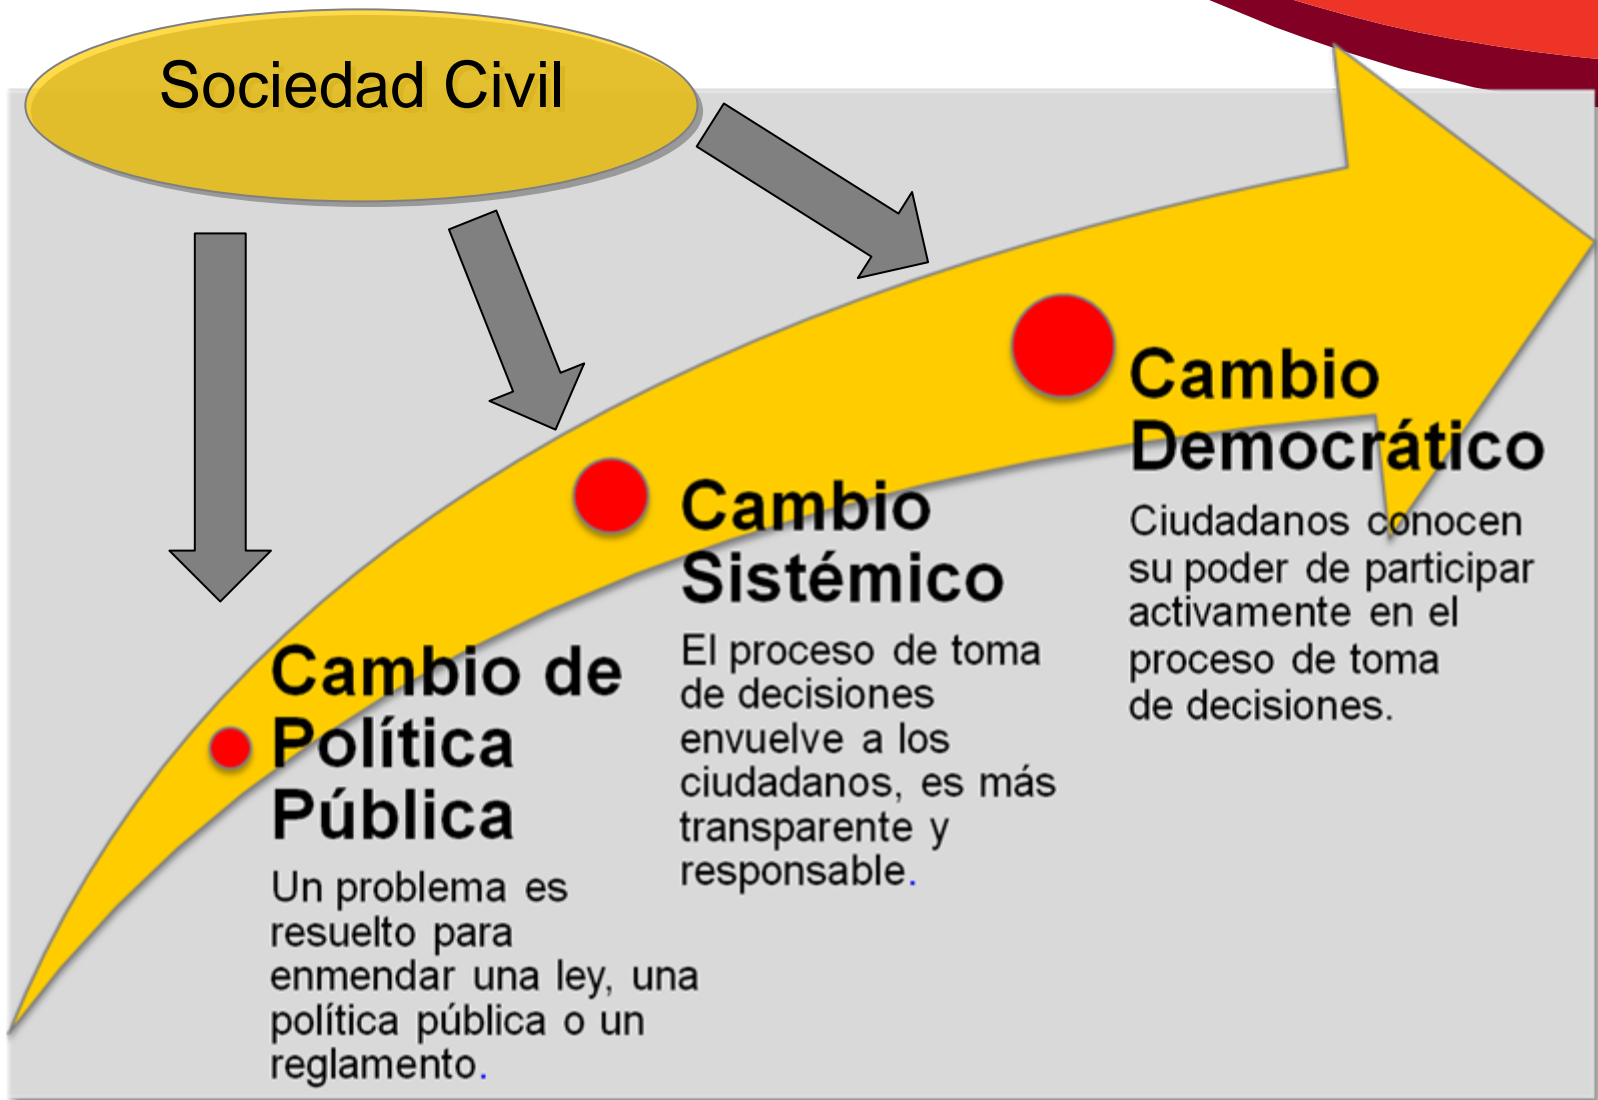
Sociedad Civil

Cambio Democrático

Ciudadanos conocen su poder de participar activamente en el proceso de toma de decisiones.

Cambio Sistémico

El proceso de toma de decisiones envuelve a los ciudadanos, es más transparente y responsable.

Cambio de Política Pública

Un problema es resuelto para enmendar una ley, una política pública o un reglamento.